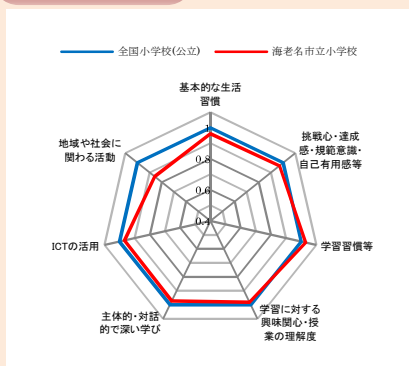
全国小学校(公立)
海老名市立小学校

基本的な生活習慣

挑戦心・達成感・規範意識・自己有用感等

学習習慣等

学習に対する興味関心・授業の理解度

主体的・対話的で深い学び

ICTの活用

地域や社会に関わる活動

1
0.8
0.6
0.4